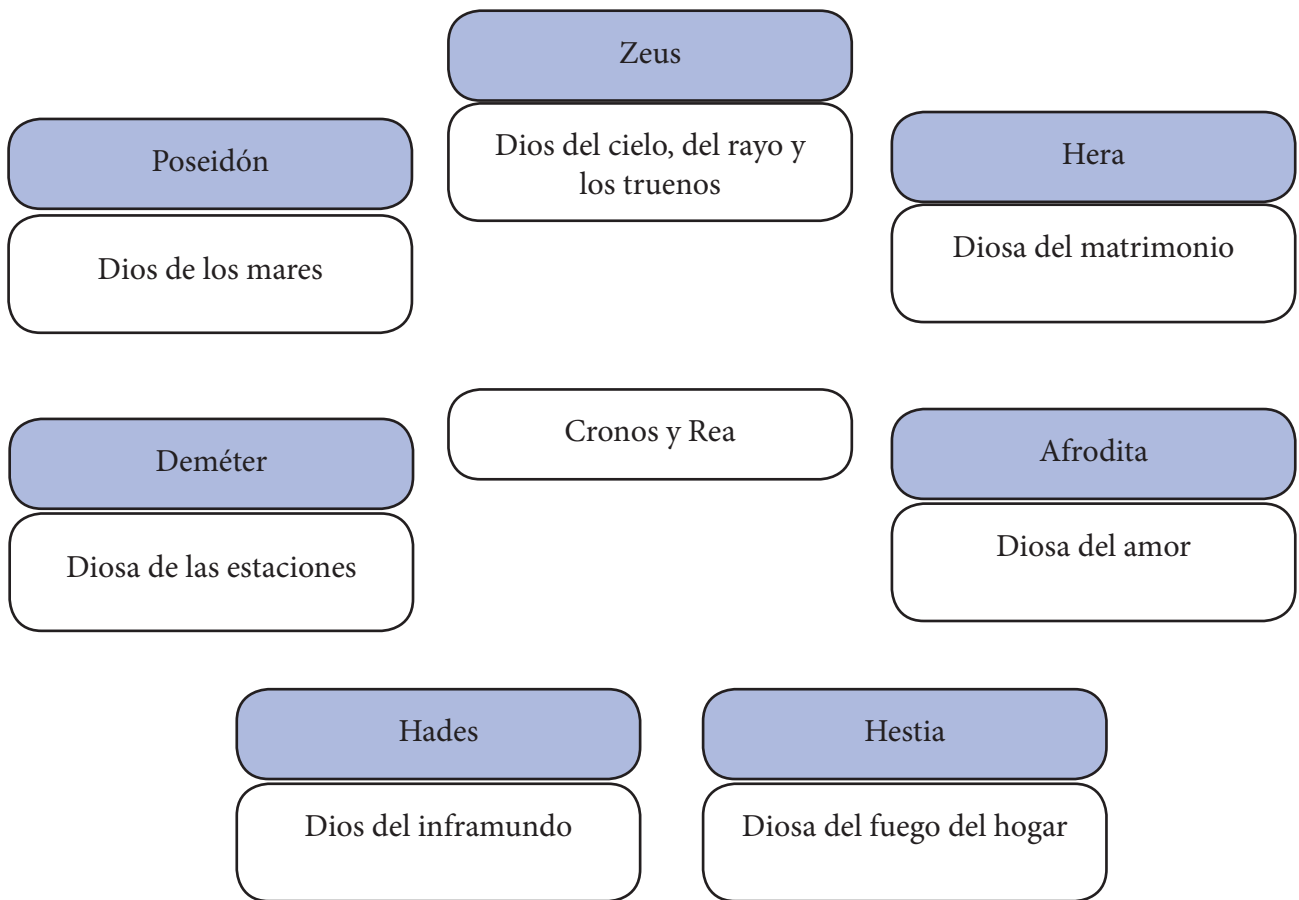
Zeus

Dios del cielo, del rayo y los truenos

Poseidón

Dios de los mares

Hera

Diosa del matrimonio

Cronos y Rea

Deméter

Diosa de las estaciones

Afrodita

Diosa del amor

Hades

Dios del inframundo

Hestia

Diosa del fuego del hogar